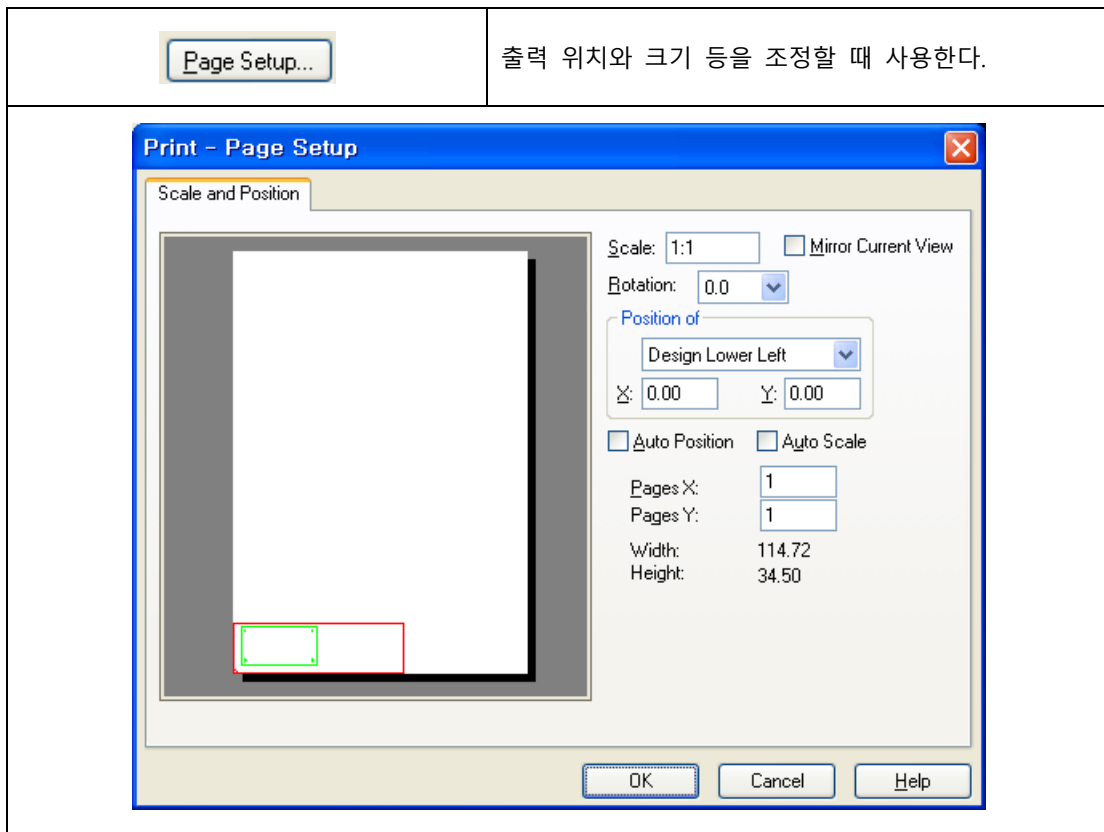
| Page Setup... | 출력 위치와 크기 등을 조정할 때 사용한다. |
|---|---|

Print - Page Setup

Scale and Position

Scale: 1:1

Mirror Current View

Rotation: 0.0

Position of

Design Lower Left

X: 0.00

Y: 0.00

Auto Position

Auto Scale

Pages X: 1

Pages Y: 1

Width: 114.72

Height: 34.50

OK

Cancel

Help